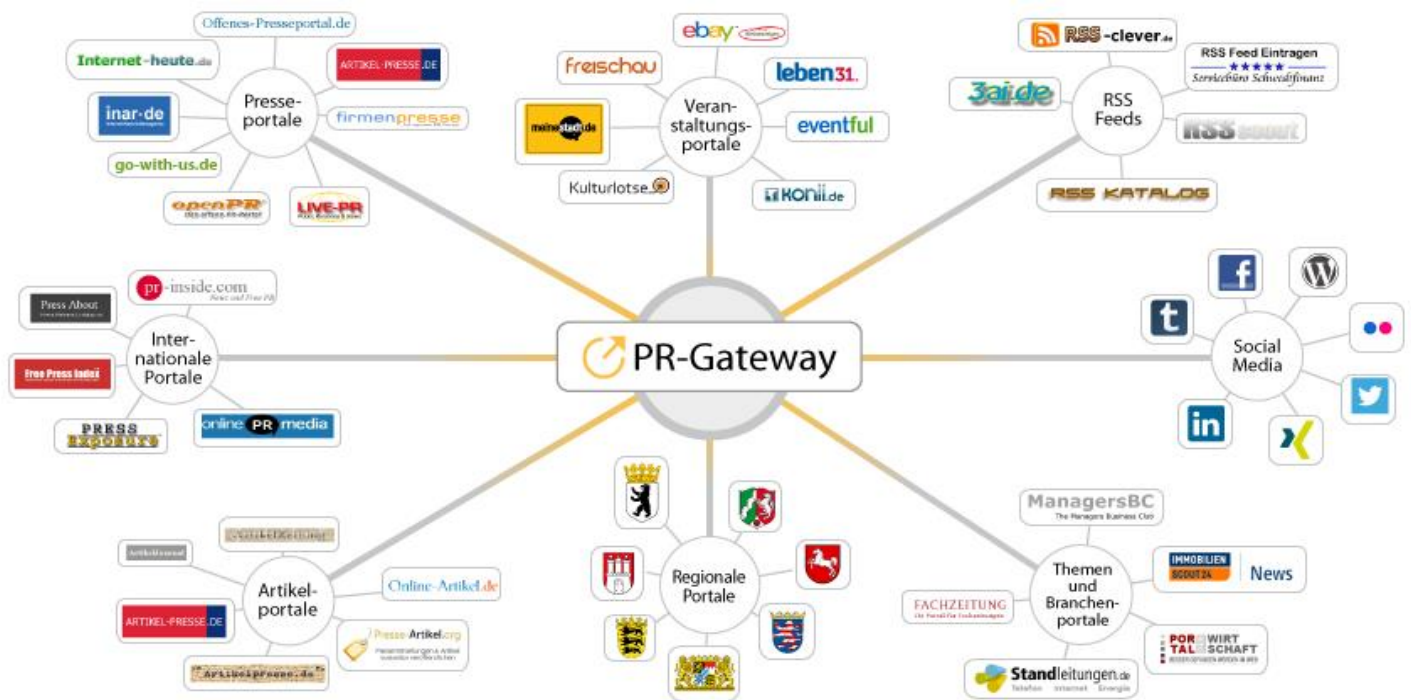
PR-Gateway

Presseportale

Offenes-Presseportal.de
Internet-heute.de
ARTIKEL-PRESSE.DE
inar-de
firmenpresse
go-with-us.de
openPR
das offene PR-Portal
LIVE-PR

Veranstaltungsportale

ebay
freischau
leben31.
meinestadt.de
eventful
Kulturlotse
KONII.de

RSS Feeds

RSS-clever.de
RSS Feed Eintragen
★★★★★
Servicebüro Schwedifinanz
3ai.de
RSS scout
RSS KATALOG

Internationale Portale

pr-inside.com
News and Free PR
Press About
Free Press Index
online PR media
PRESS Exposure

Social Media

Artikelportale

ArtikelZeitung
Artikelverzeichnis
Online-Artikel.de
ARTIKEL-PRESSE.DE
Presse-Artikel.org
ArtikelPresse.de

Regionale Portale

Themen und Branchenportale

ManagersBC
The Managers Business Club
IMMOBILIEN SCOUT24 News
FACHZEITUNG
Standleitungen.de
Telefon Internet Energie
PORTAL WIRTSCHAFT